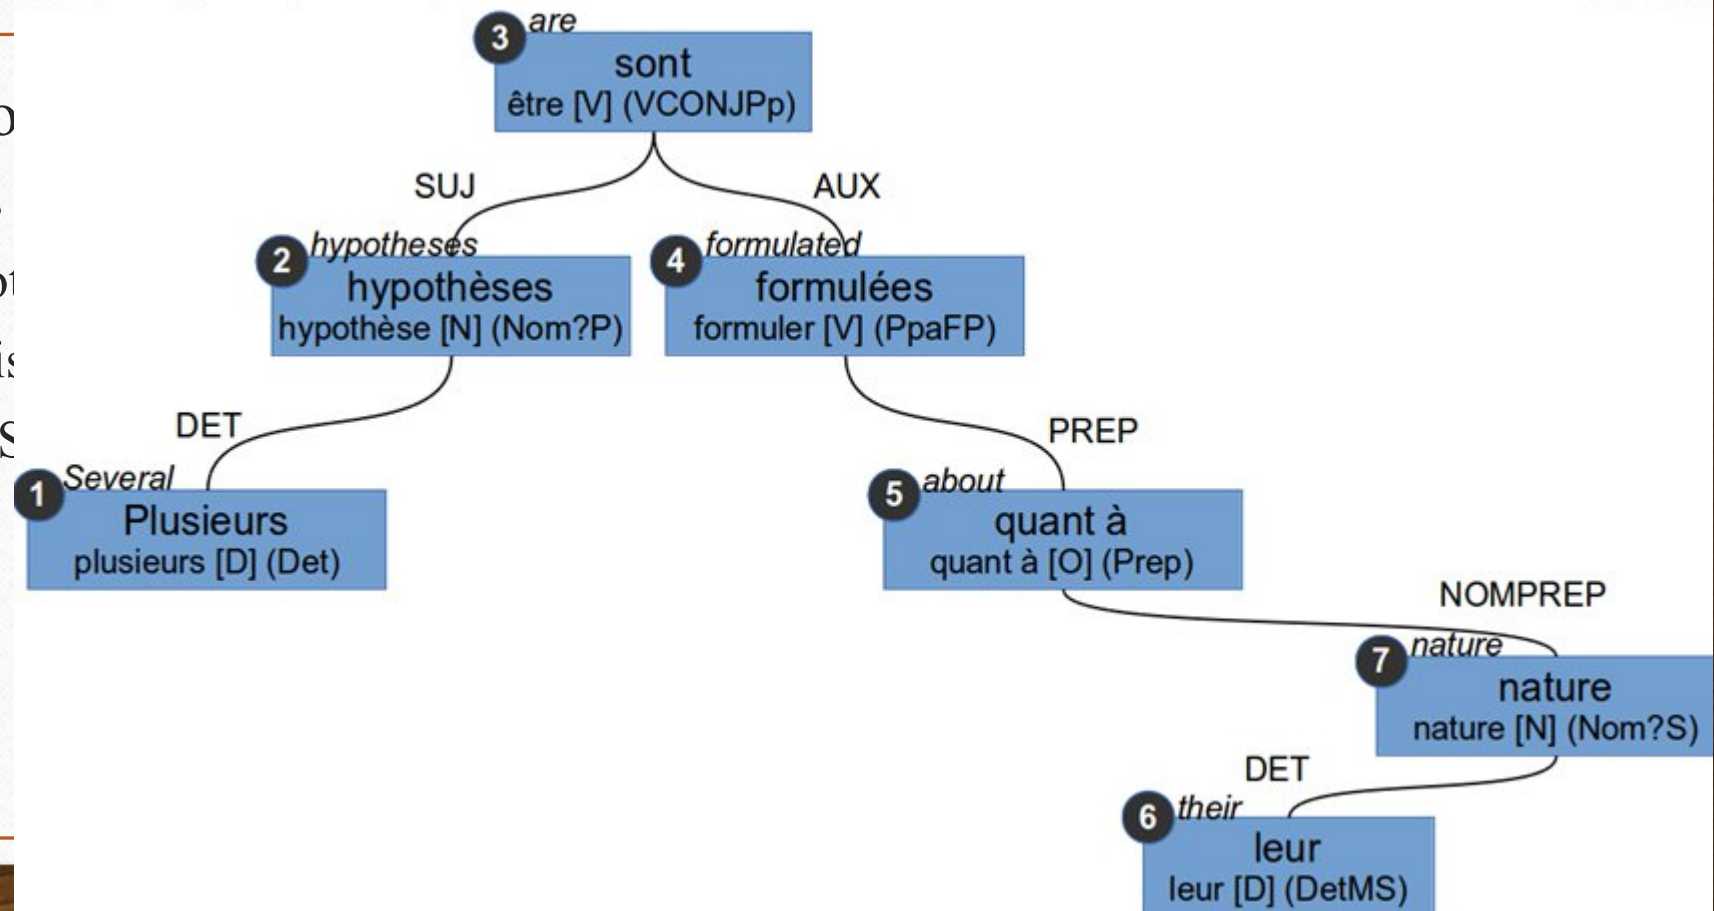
3 are
sont
être [V] (VCONJPp)

SUJ

AUX

2 hypotheses
hypothèses
hypothèse [N] (Nom?P)

4 formulated
formulées
formuler [V] (PpaFP)

DET

PREP

1 Several
Plusieurs
plusieurs [D] (Det)

5 about
quant à
quant à [O] (Prep)

NOMPREP

7 nature
nature
nature [N] (Nom?S)

DET

6 their
leur
leur [D] (DetMS)